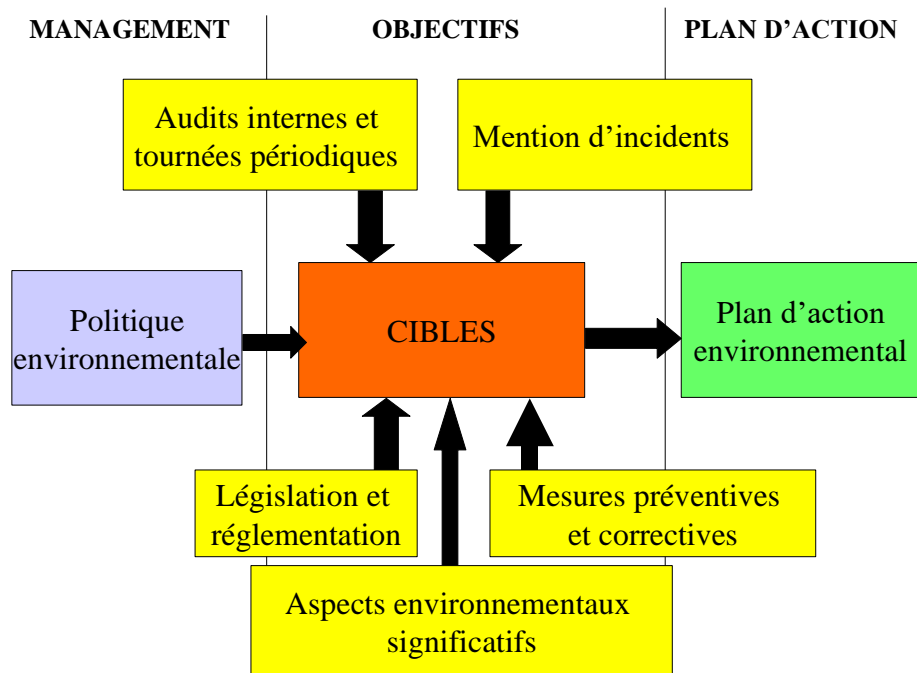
MANAGEMENT

OBJECTIFS

PLAN D’ACTION

Audits internes et tournées périodiques

Mention d’incidents

Politique environnementale

CIBLES

Plan d’action environnemental

Législation et réglementation

Mesures préventives et correctives

Aspects environnementaux significatifs